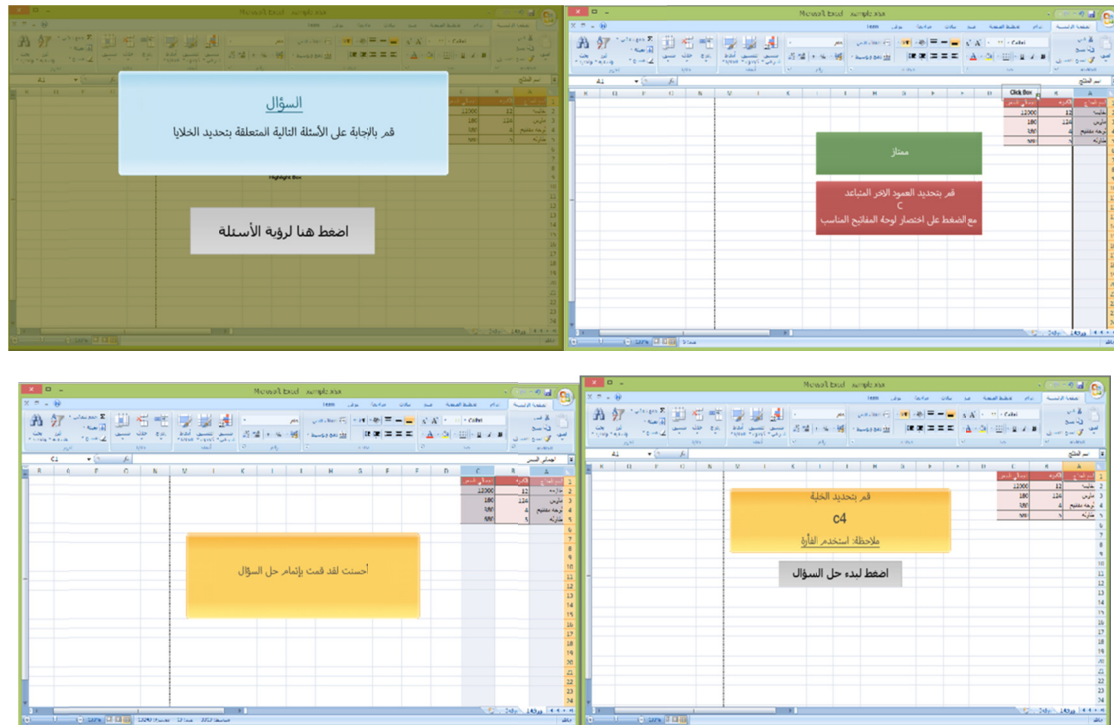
السؤال

قم بالإجابة على الأسئلة التالية المتعلقة بتحديد الخلايا

Highlight Box

اضغط هنا لرؤية الأسئلة

Microsoft Excel - sample.xlsx

Click Box

ممتاز

قم بتحديد العمود الاخر المتباعد
C
مع الضغط على اختصار لوحة المفاتيح المناسب

| A | B | C |
|---|---|---|
| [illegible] | 12 | 12300 |
| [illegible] | 124 | 180 |
| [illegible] | 4 | 4٧٧ |
| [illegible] | 5 | ٧٧٧ |

Microsoft Excel - sample.xlsx

C1

أحسنت لقد قمت بإتمام حل السؤال

Microsoft Excel - sample.xlsx

A1

قم بتحديد الخلية
c4
ملاحظة: استخدم الفأرة

اضغط لبدء حل السؤال